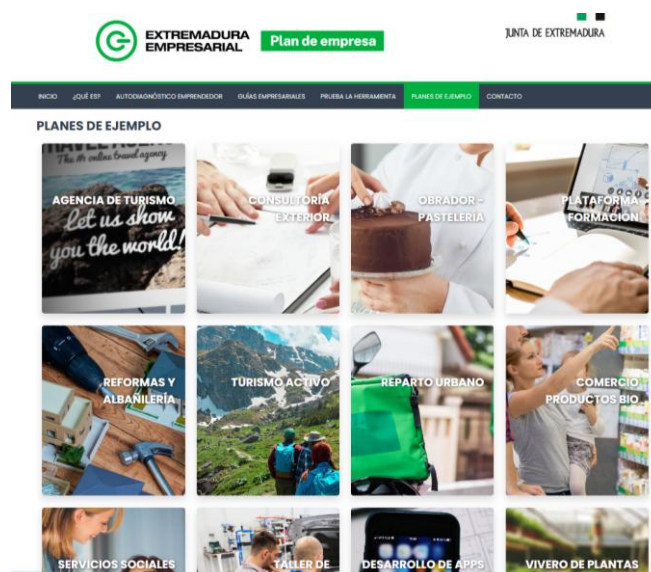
EXTREMADURA EMPRESARIAL Plan de empresa

JUNTA DE EXTREMADURA

INICIO ¿QUÉ ES? AUTODIAGNÓSTICO EMPRENDEDOR GUÍAS EMPRESARIALES PRUEBA LA HERRAMIENTA PLANES DE EJEMPLO CONTACTO

PLANES DE EJEMPLO

TRAVEL AGENCY
The #1 online travel agency
AGENCIA DE TURISMO
Let us show you the world!

CONSULTORÍA EXTERIOR

OBRADOR - PASTELERÍA

PLATAFORMA FORMACIÓN

REFORMAS Y ALBAÑILERÍA

TURISMO ACTIVO

REPARTO URBANO

COMERCIO PRODUCTOS BIO

SERVICIOS SOCIALES

TALLER DE

DESARROLLO DE APPS

VIVERO DE PLANTAS